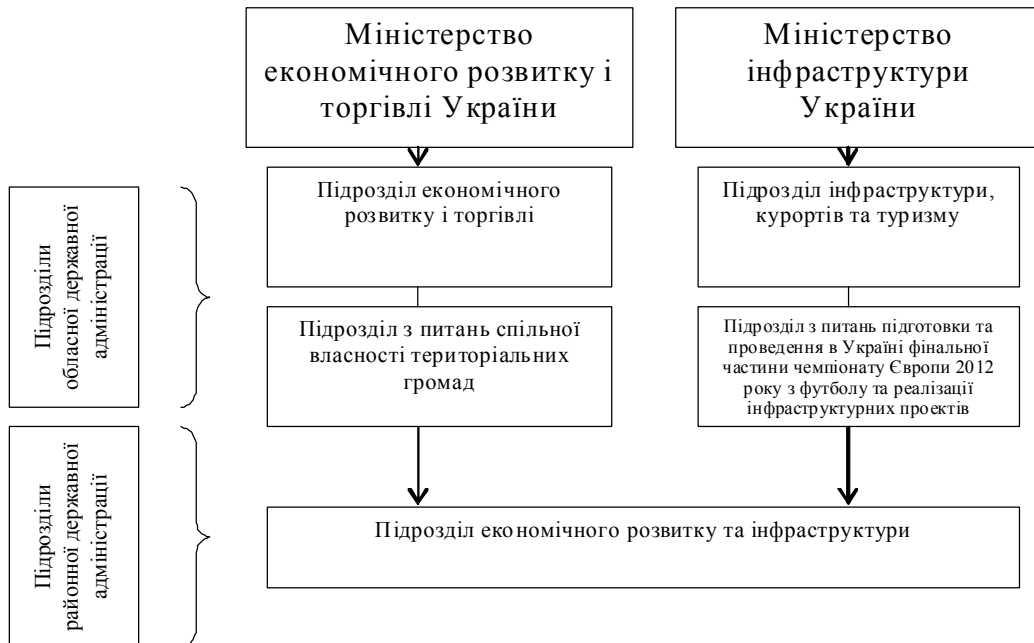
Міністерство економічного розвитку і торгівлі України

Міністерство інфраструктури України

Підрозділи обласної державної адміністрації

Підрозділ економічного розвитку і торгівлі

Підрозділ інфраструктури, курортів та туризму

Підрозділ з питань спільної власності територіальних громад

Підрозділ з питань підготовки та проведення в Україні фінальної частини чемпіонату Європи 2012 року з футболу та реалізації інфраструктурних проектів

Підрозділи районної державної адміністрації

Підрозділ економічного розвитку та інфраструктури